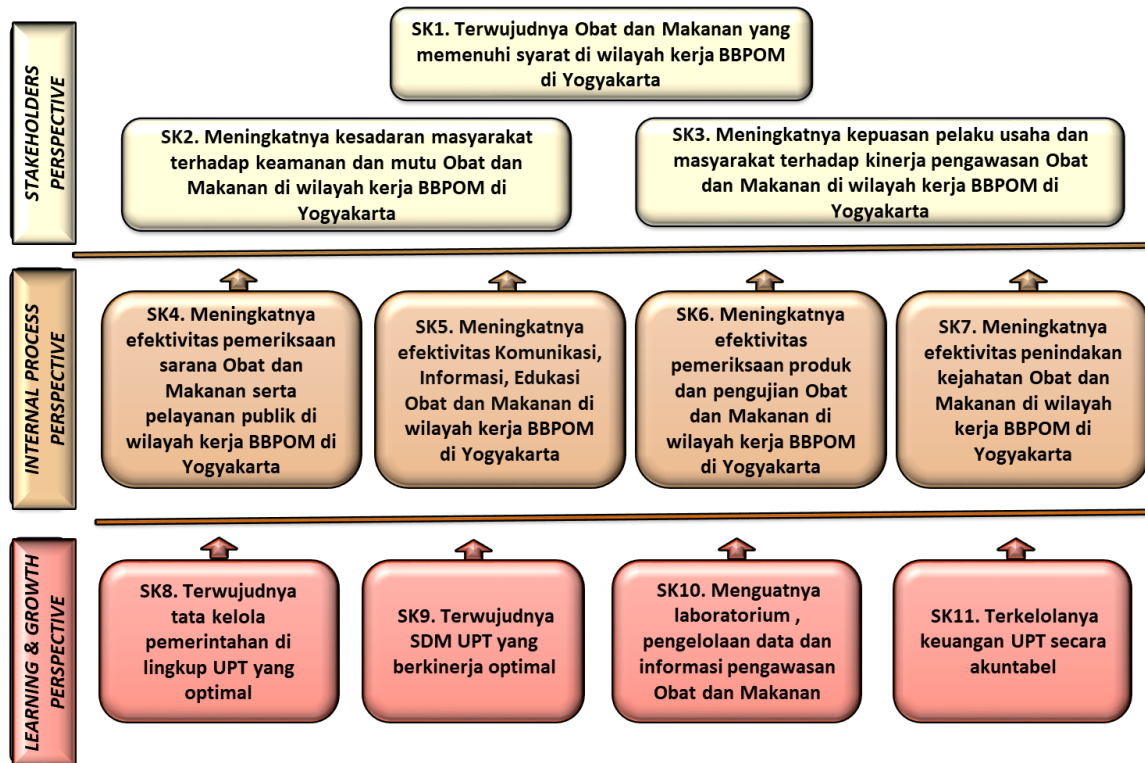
STAKEHOLDERS PERSPECTIVE

SK1. Terwujudnya Obat dan Makanan yang memenuhi syarat di wilayah kerja BBPOM di Yogyakarta

SK2. Meningkatnya kesadaran masyarakat terhadap keamanan dan mutu Obat dan Makanan di wilayah kerja BBPOM di Yogyakarta

SK3. Meningkatnya kepuasan pelaku usaha dan masyarakat terhadap kinerja pengawasan Obat dan Makanan di wilayah kerja BBPOM di Yogyakarta

INTERNAL PROCESS PERSPECTIVE

SK4. Meningkatnya efektivitas pemeriksaan sarana Obat dan Makanan serta pelayanan publik di wilayah kerja BBPOM di Yogyakarta

SK5. Meningkatnya efektivitas Komunikasi, Informasi, Edukasi Obat dan Makanan di wilayah kerja BBPOM di Yogyakarta

SK6. Meningkatnya efektivitas pemeriksaan produk dan pengujian Obat dan Makanan di wilayah kerja BBPOM di Yogyakarta

SK7. Meningkatnya efektivitas penindakan kejahatan Obat dan Makanan di wilayah kerja BBPOM di Yogyakarta

LEARNING & GROWTH PERSPECTIVE

SK8. Terwujudnya tata kelola pemerintahan di lingkup UPT yang optimal

SK9. Terwujudnya SDM UPT yang berkinerja optimal

SK10. Menguatnya laboratorium , pengelolaan data dan informasi pengawasan Obat dan Makanan

SK11. Terkelolanya keuangan UPT secara akuntabel